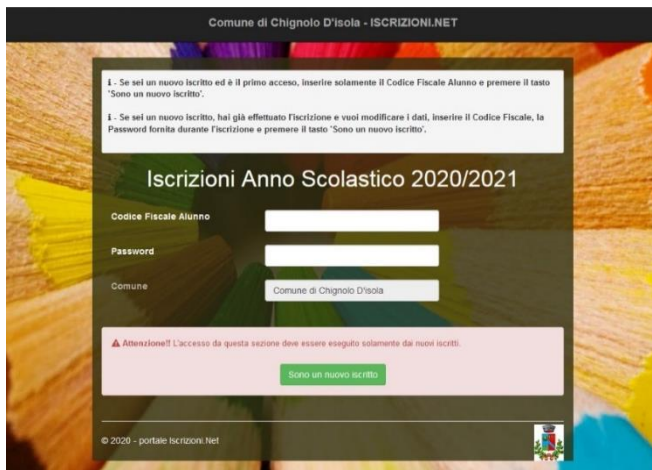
Comune di Chignolo D'isola - ISCRIZIONI.NET

ℹ - Se sei un nuovo iscritto ed è il primo acceso, inserire solamente il Codice Fiscale Alunno e premere il tasto 'Sono un nuovo iscritto'.

ℹ - Se sei un nuovo iscritto, hai già effettuato l'iscrizione e vuoi modificare i dati, inserire il Codice Fiscale, la Password fornita durante l'iscrizione e premere il tasto 'Sono un nuovo iscritto'.

Iscrizioni Anno Scolastico 2020/2021

Codice Fiscale Alunno

Password

Comune

Comune di Chignolo D'isola

⚠ Attenzione!! L'accesso da questa sezione deve essere eseguito solamente dai nuovi iscritti.

Sono un nuovo iscritto

© 2020 - portale Iscrizioni.Net